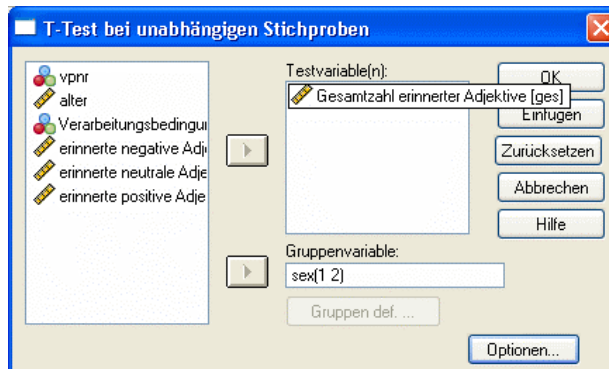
T-Test bei unabhängigen Stichproben

vpnr
alter
Verarbeitungsbedingu
erinnerte negative Adj
erinnerte neutrale Adje
erinnerte positive Adje

Testvariable(n):
Gesamtzahl erinnerter Adjektive [ges]

OK
Einfügen
Zurücksetzen
Abbrechen
Hilfe

Gruppenvariable:
sex(1 2)

Gruppen def. ...

Optionen...